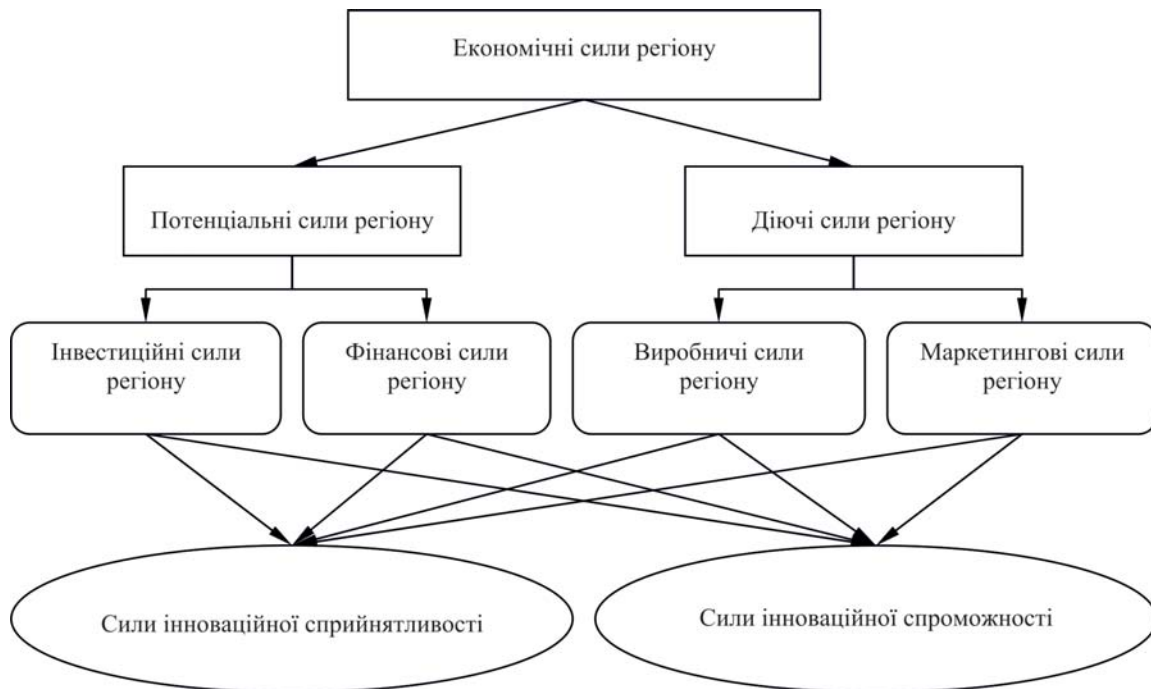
Економічні сили регіону

Потенціальні сили регіону

Діючі сили регіону

Інвестиційні сили регіону

Фінансові сили регіону

Виробничі сили регіону

Маркетингові сили регіону

Сили інноваційної сприйнятливості

Сили інноваційної спроможності